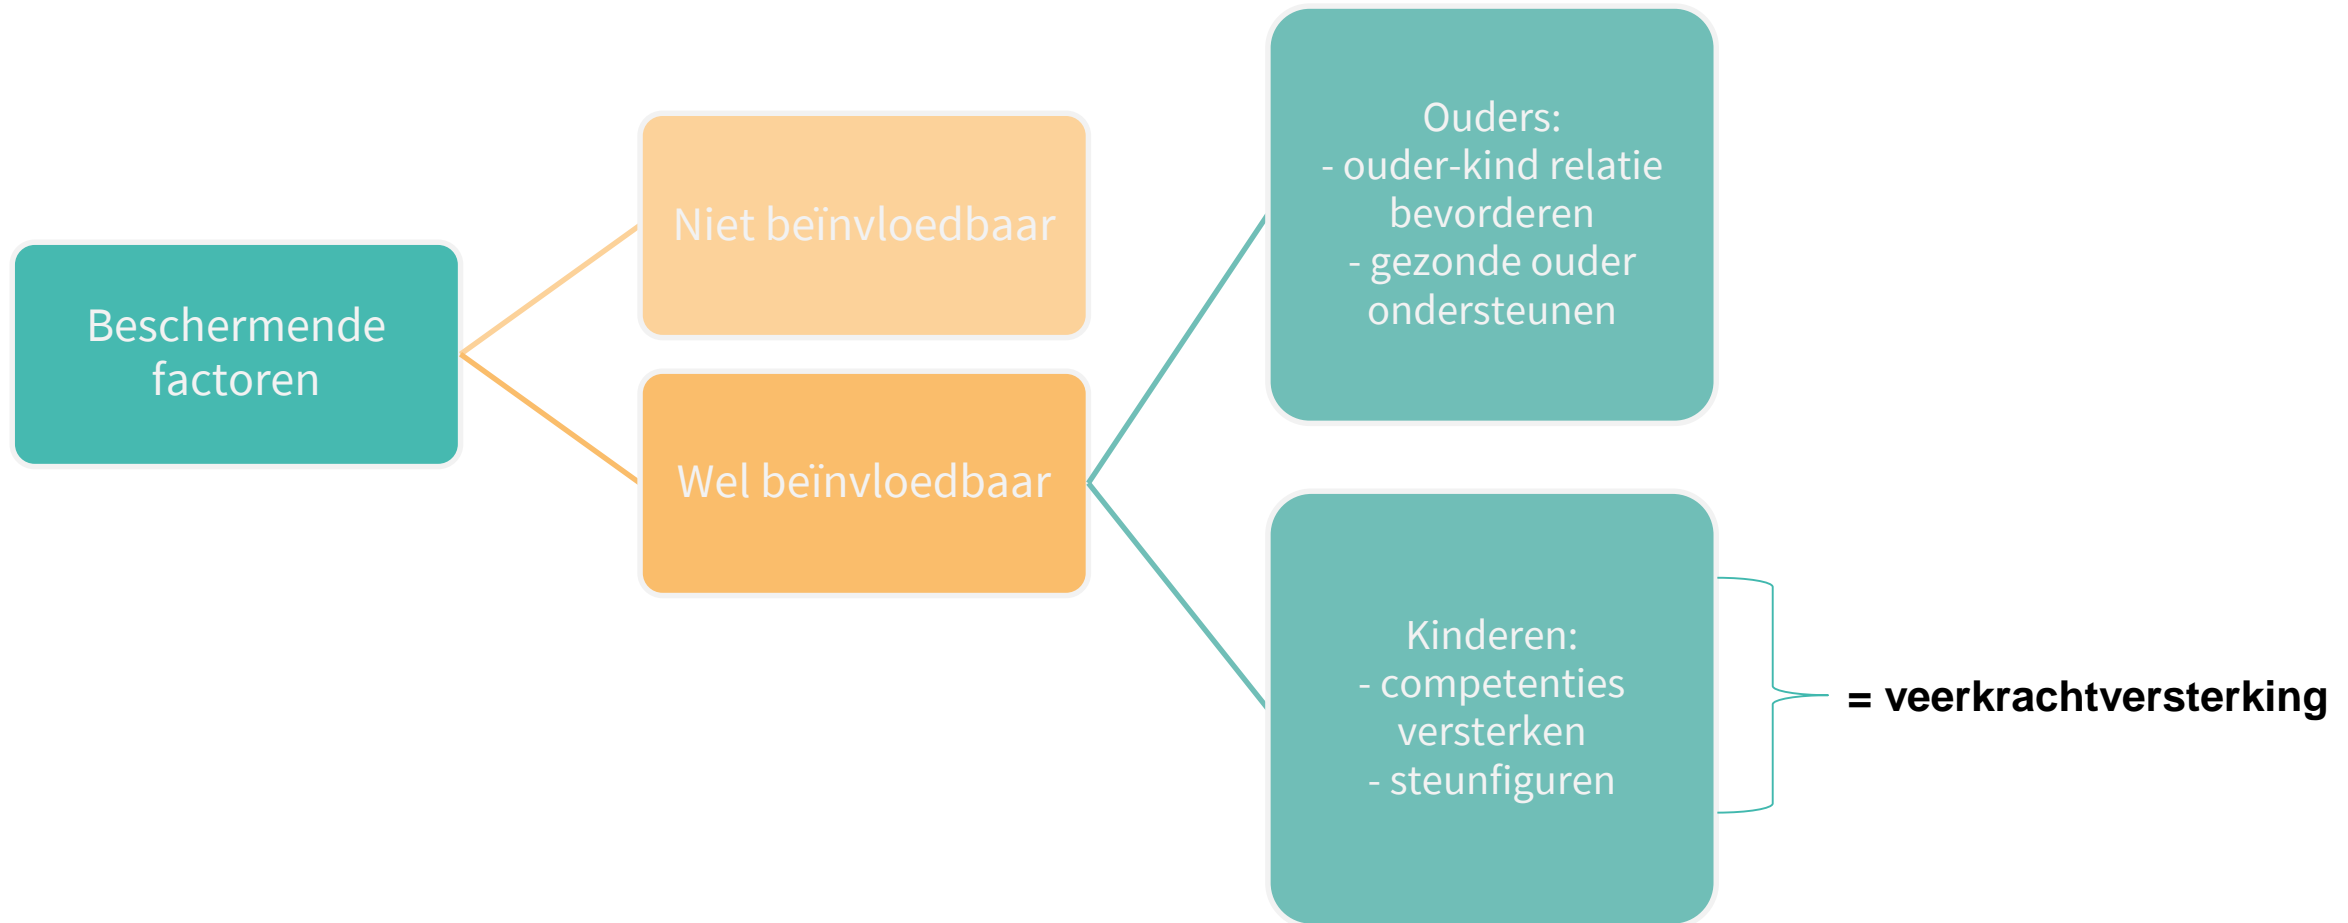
Beschermende factoren

Niet beïnvloedbaar

Wel beïnvloedbaar

Ouders:
- ouder-kind relatie bevorderen
- gezonde ouder ondersteunen

Kinderen:
- competenties versterken
- steunfiguren

= veerkrachtversterking